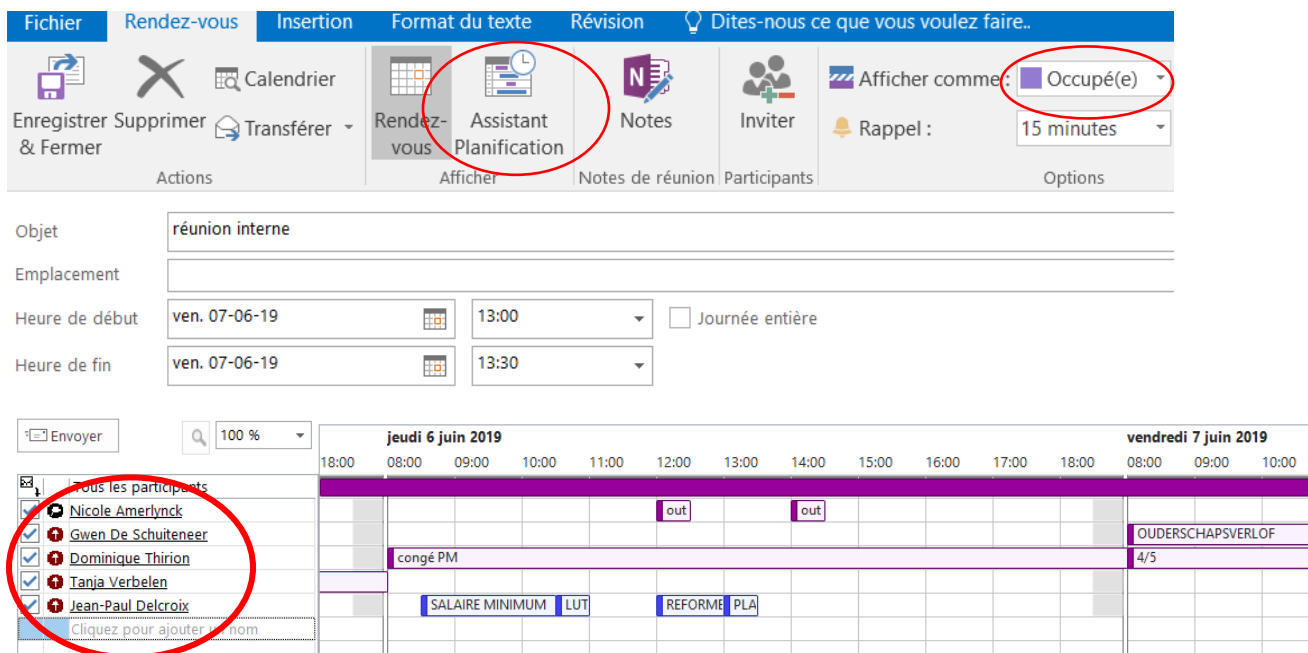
Fichier Rendez-vous Insertion Format du texte Révision Dites-nous ce que vous voulez faire..

Enregistrer & Fermer Supprimer Calendrier Transférer
Actions

Rendez-vous Assistant Planification
Afficher

Notes
Notes de réunion

Inviter
Participants

Afficher comme : Occupé(e)
Rappel : 15 minutes
Options

Objet réunion interne
Emplacement
Heure de début ven. 07-06-19 13:00 Journée entière
Heure de fin ven. 07-06-19 13:30

Envoyer 100 %

jeudi 6 juin 2019 vendredi 7 juin 2019
18:00 08:00 09:00 10:00 11:00 12:00 13:00 14:00 15:00 16:00 17:00 18:00 08:00 09:00 10:00

Tous les participants
Nicole Amerlynck out out
Gwen De Schuiteneer OUDERSCHAPSVERLOF
Dominique Thirion congé PM 4/5
Tanja Verbelen
Jean-Paul Delcroix SALAIRE MINIMUM LUT REFORME PLA
Cliquez pour ajouter un nom